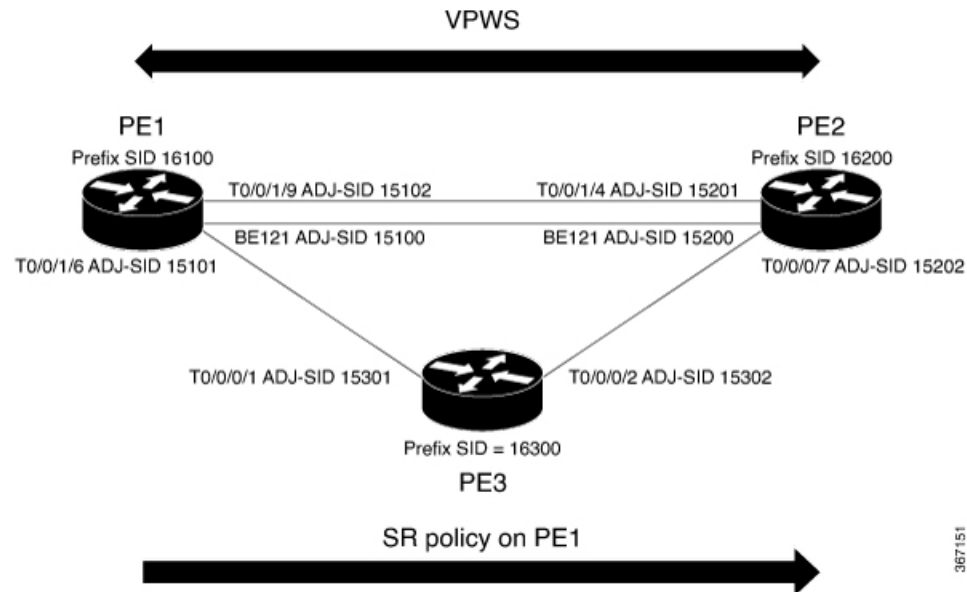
VPWS

PE1

Prefix SID 16100

T0/0/1/9 ADJ-SID 15102

BE121 ADJ-SID 15100

T0/0/1/6 ADJ-SID 15101

PE2

Prefix SID 16200

T0/0/1/4 ADJ-SID 15201

BE121 ADJ-SID 15200

T0/0/0/7 ADJ-SID 15202

T0/0/0/1 ADJ-SID 15301

T0/0/0/2 ADJ-SID 15302

Prefix SID = 16300

PE3

SR policy on PE1

367151